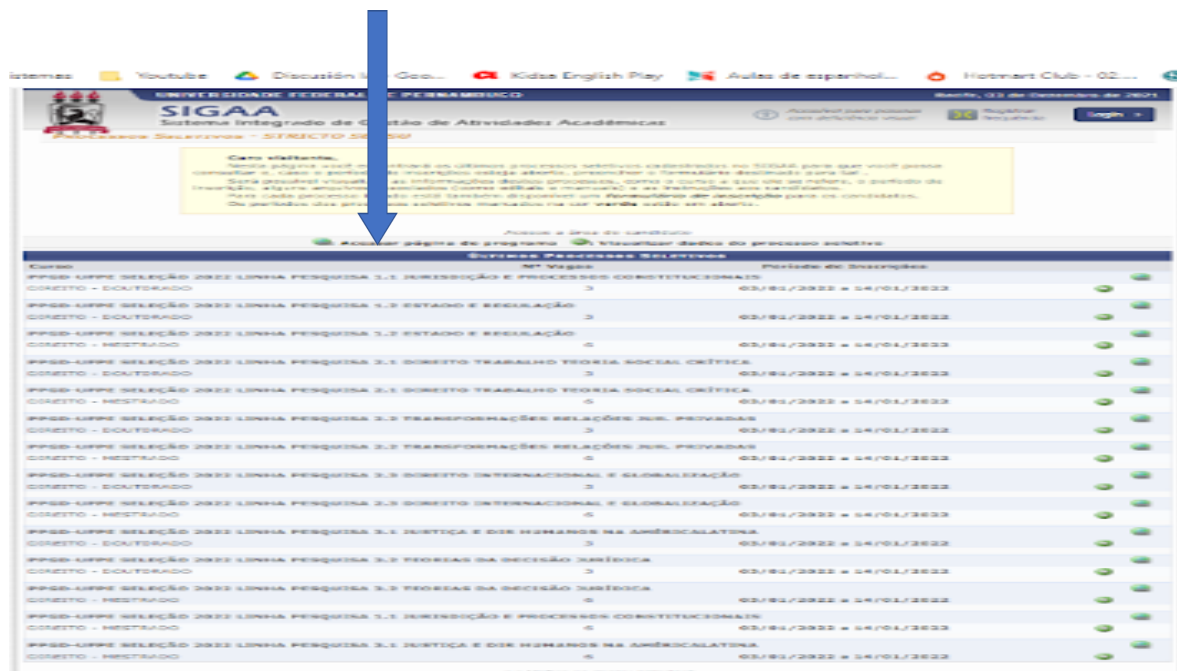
istemas Youtube Discusión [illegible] Goo... Kidsa English Play Aulas de espanhol... Hotmart Club - 02....

UNIVERSIDADE FEDERAL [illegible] PERNAMBUCO Recife, 03 de Dezembro de 2021

SIGAA
Sistema Integrado de Gestão de Atividades Acadêmicas

Acessível para pessoas com deficiência visual | Registrar Inscrição | Login

Processos Seletivos > STRICTO SENSU

Caro visitante,
Nesta página você encontrará os últimos processos seletivos cadastrados no SIGAA para que você possa consultar e, caso o período de inscrição esteja aberto, preencher o formulário destinado para tal.
Será possível visualizar as informações desse processo, como o curso a que ele se refere, o período de inscrição, alguns arquivos associados (como edital e manual) e as instruções aos candidatos.
Para cada processo seletivo está também disponível um formulário de inscrição para os candidatos.
Os períodos dos processos seletivos marcados na cor verde estão em aberto.

Acesso à área do candidato
Acessar página do programa | Visualizar dados do processo seletivo

Últimos Processos Seletivos

| Curso | Nº Vagas | Período de Inscrições |
|---|---|---|
| PPGD-UFPE SELEÇÃO 2022 LINHA PESQUISA 1.1 JURISDIÇÃO E PROCESSOS CONSTITUCIONAIS DIREITO - DOUTORADO | 3 | 03/01/2022 a 14/01/2022 |
| PPGD-UFPE SELEÇÃO 2022 LINHA PESQUISA 1.2 ESTADO E REGULAÇÃO DIREITO - DOUTORADO | 3 | 03/01/2022 a 14/01/2022 |
| PPGD-UFPE SELEÇÃO 2022 LINHA PESQUISA 1.2 ESTADO E REGULAÇÃO DIREITO - MESTRADO | 6 | 03/01/2022 a 14/01/2022 |
| PPGD-UFPE SELEÇÃO 2022 LINHA PESQUISA 2.1 DIREITO TRABALHO TEORIA SOCIAL CRÍTICA DIREITO - DOUTORADO | 3 | 03/01/2022 a 14/01/2022 |
| PPGD-UFPE SELEÇÃO 2022 LINHA PESQUISA 2.1 DIREITO TRABALHO TEORIA SOCIAL CRÍTICA DIREITO - MESTRADO | 6 | 03/01/2022 a 14/01/2022 |
| PPGD-UFPE SELEÇÃO 2022 LINHA PESQUISA 2.2 TRANSFORMAÇÕES RELAÇÕES JUR. PRIVADAS DIREITO - DOUTORADO | 3 | 03/01/2022 a 14/01/2022 |
| PPGD-UFPE SELEÇÃO 2022 LINHA PESQUISA 2.2 TRANSFORMAÇÕES RELAÇÕES JUR. PRIVADAS DIREITO - MESTRADO | 6 | 03/01/2022 a 14/01/2022 |
| PPGD-UFPE SELEÇÃO 2022 LINHA PESQUISA 2.3 DIREITO INTERNACIONAL E GLOBALIZAÇÃO DIREITO - DOUTORADO | 3 | 03/01/2022 a 14/01/2022 |
| PPGD-UFPE SELEÇÃO 2022 LINHA PESQUISA 2.3 DIREITO INTERNACIONAL E GLOBALIZAÇÃO DIREITO - MESTRADO | 6 | 03/01/2022 a 14/01/2022 |
| PPGD-UFPE SELEÇÃO 2022 LINHA PESQUISA 3.1 JUSTIÇA E DIR HUMANOS NA AMÉRICALATINA DIREITO - DOUTORADO | 3 | 03/01/2022 a 14/01/2022 |
| PPGD-UFPE SELEÇÃO 2022 LINHA PESQUISA 3.2 TEORIAS DA DECISÃO JURÍDICA DIREITO - DOUTORADO | 3 | 03/01/2022 a 14/01/2022 |
| PPGD-UFPE SELEÇÃO 2022 LINHA PESQUISA 3.2 TEORIAS DA DECISÃO JURÍDICA DIREITO - MESTRADO | 6 | 03/01/2022 a 14/01/2022 |
| PPGD-UFPE SELEÇÃO 2022 LINHA PESQUISA 1.1 JURISDIÇÃO E PROCESSOS CONSTITUCIONAIS DIREITO - MESTRADO | 6 | 03/01/2022 a 14/01/2022 |
| PPGD-UFPE SELEÇÃO 2022 LINHA PESQUISA 3.1 JUSTIÇA E DIR HUMANOS NA AMÉRICALATINA DIREITO - MESTRADO | 6 | 03/01/2022 a 14/01/2022 |